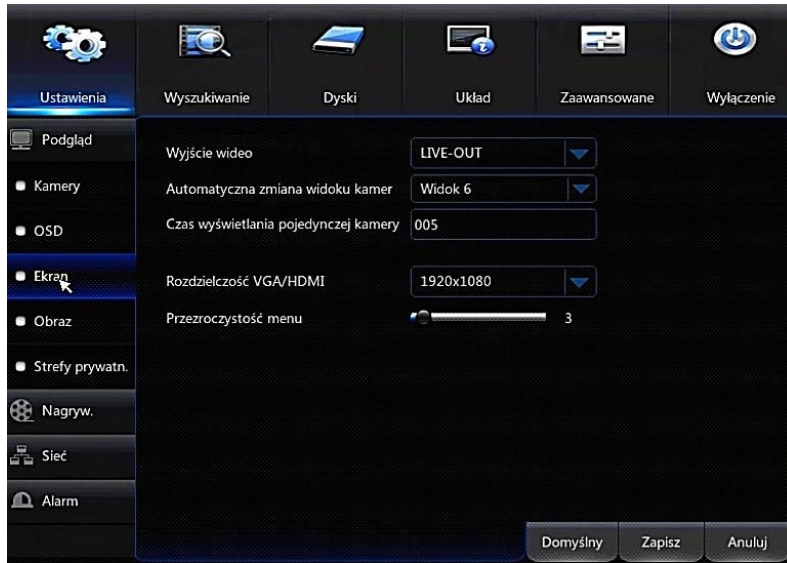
Ustawienia
Wyszukiwanie
Dyski
Układ
Zaawansowane
Wyłączenie

Podgląd
Kamery
OSD
Ekran
Obraz
Strefy prywatn.
Nagryw.
Sieć
Alarm

Wyjście wideo
LIVE-OUT
Automatyczna zmiana widoku kamer
Widok 6
Czas wyświetlania pojedynczej kamery
005
Rozdzielczość VGA/HDMI
1920x1080
Przezroczystość menu
3

Domyślny
Zapisz
Anuluj